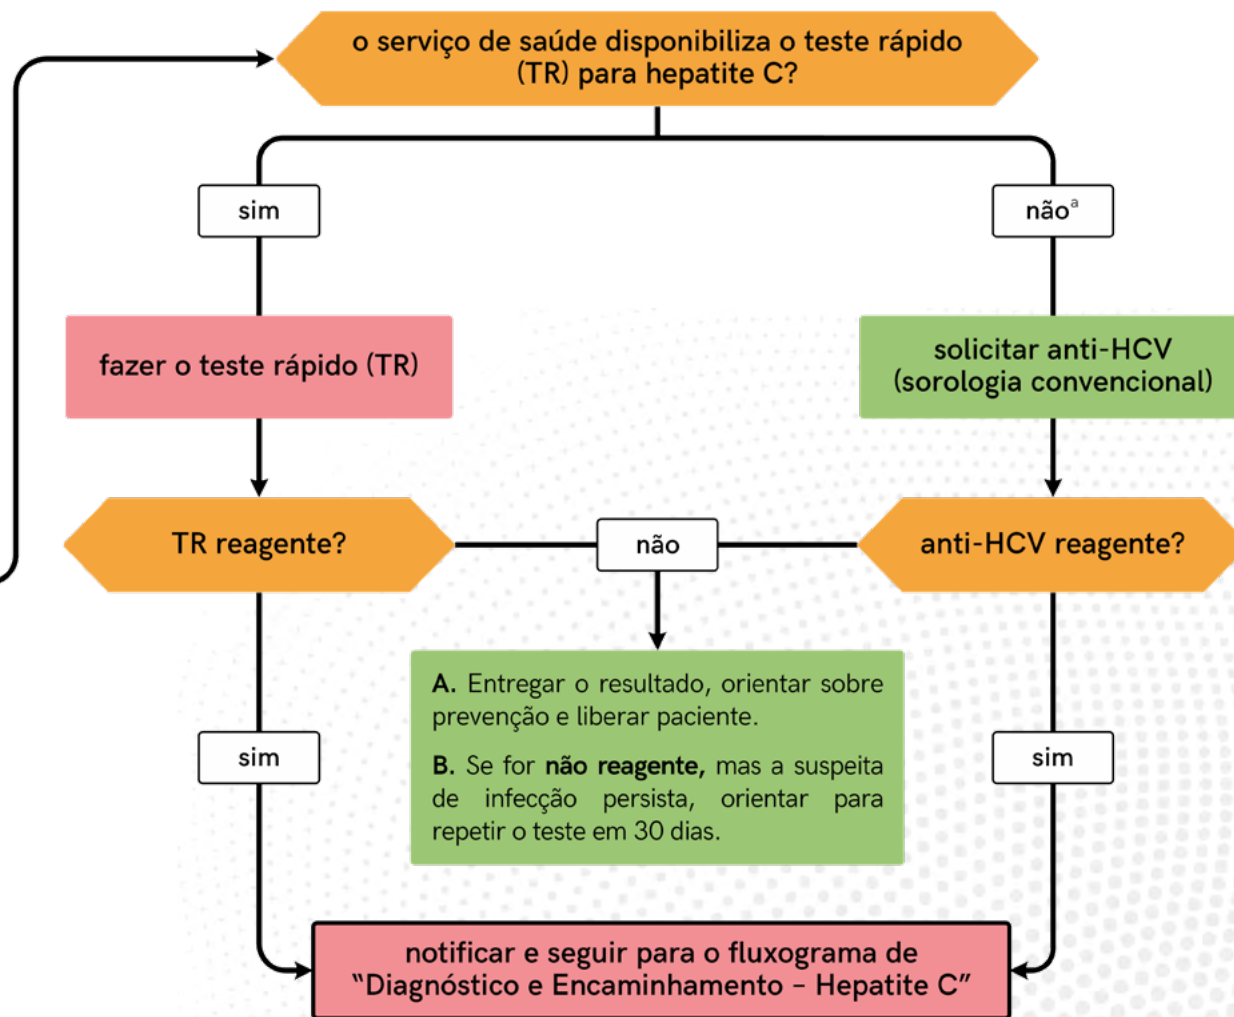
o serviço de saúde disponibiliza o teste rápido (TR) para hepatite C?

sim

não$^a$

fazer o teste rápido (TR)

solicitar anti-HCV (sorologia convencional)

TR reagente?

não

anti-HCV reagente?

**A.** Entregar o resultado, orientar sobre prevenção e liberar paciente.

**B.** Se for **não reagente,** mas a suspeita de infecção persista, orientar para repetir o teste em 30 dias.

sim

sim

notificar e seguir para o fluxograma de "Diagnóstico e Encaminhamento – Hepatite C"